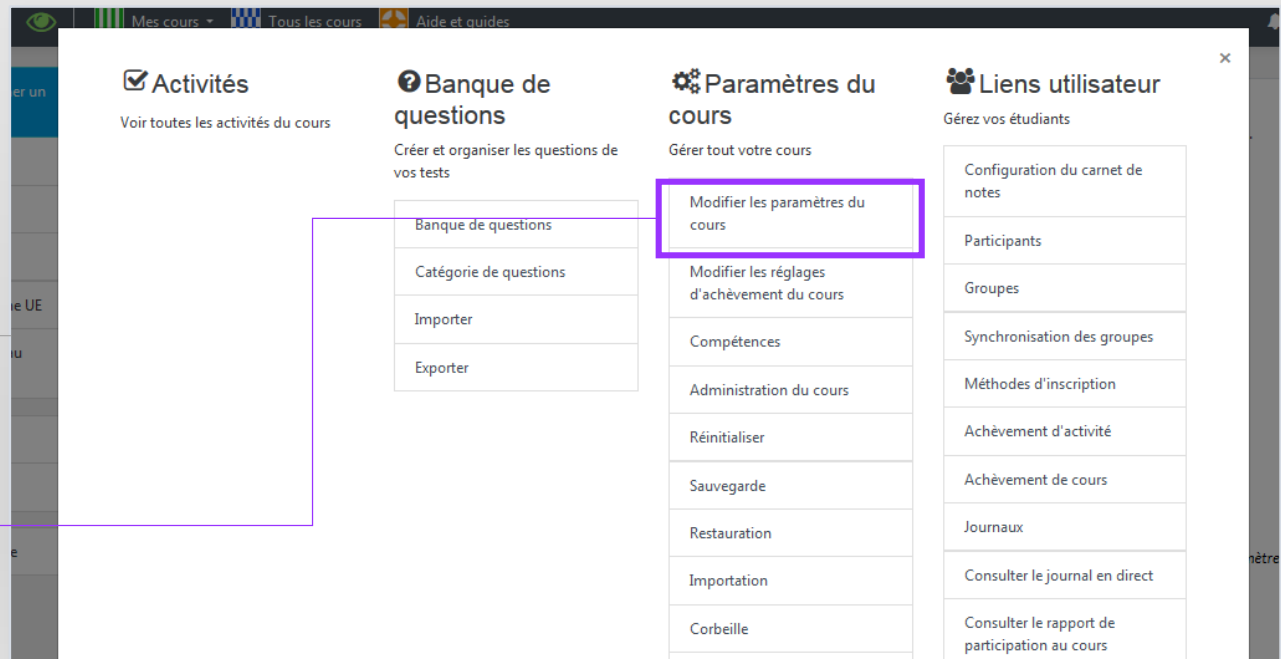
Mes cours ▾ Tous les cours Aide et guides

×

Activités

Voir toutes les activités du cours

Banque de questions

Créer et organiser les questions de vos tests

Banque de questions
Catégorie de questions
Importer
Exporter

Paramètres du cours

Gérer tout votre cours

Modifier les paramètres du cours
Modifier les réglages d'achèvement du cours
Compétences
Administration du cours
Réinitialiser
Sauvegarde
Restauration
Importation
Corbeille

Liens utilisateur

Gérez vos étudiants

Configuration du carnet de notes
Participants
Groupes
Synchronisation des groupes
Méthodes d'inscription
Achèvement d'activité
Achèvement de cours
Journaux
Consulter le journal en direct
Consulter le rapport de participation au cours

ier un
ie UE
u
e
mètre